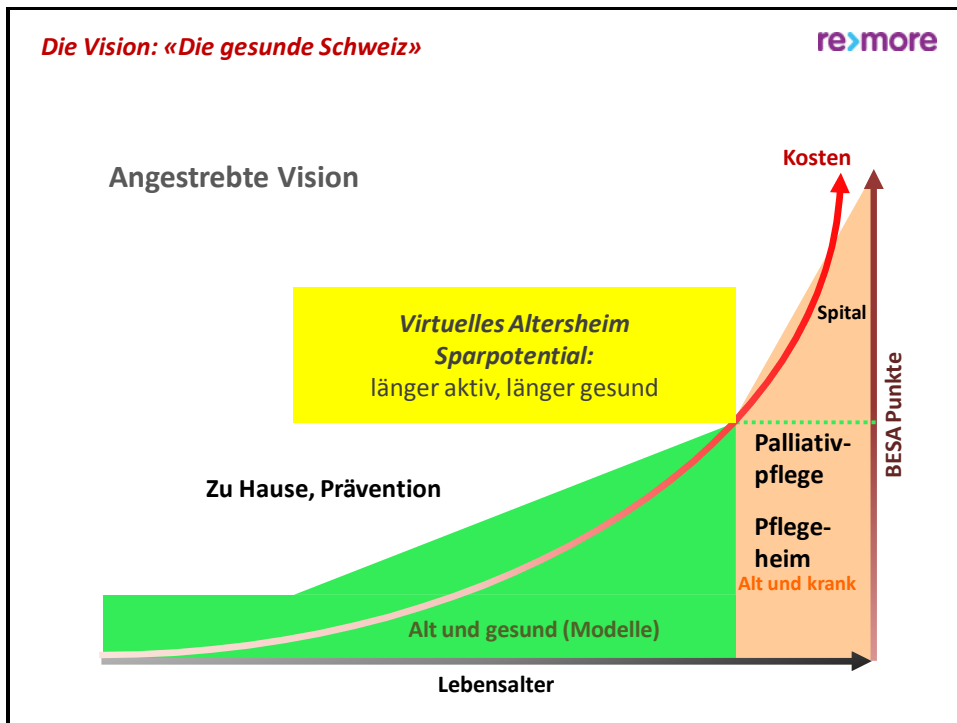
Die Vision: «Die gesunde Schweiz»

re>more

Angestrebte Vision

Kosten

Virtuelles Altersheim
Sparpotential:
länger aktiv, länger gesund

Spital

BESA Punkte

Palliativpflege

Zu Hause, Prävention

Pflegeheim

Alt und krank

Alt und gesund (Modelle)

Lebensalter